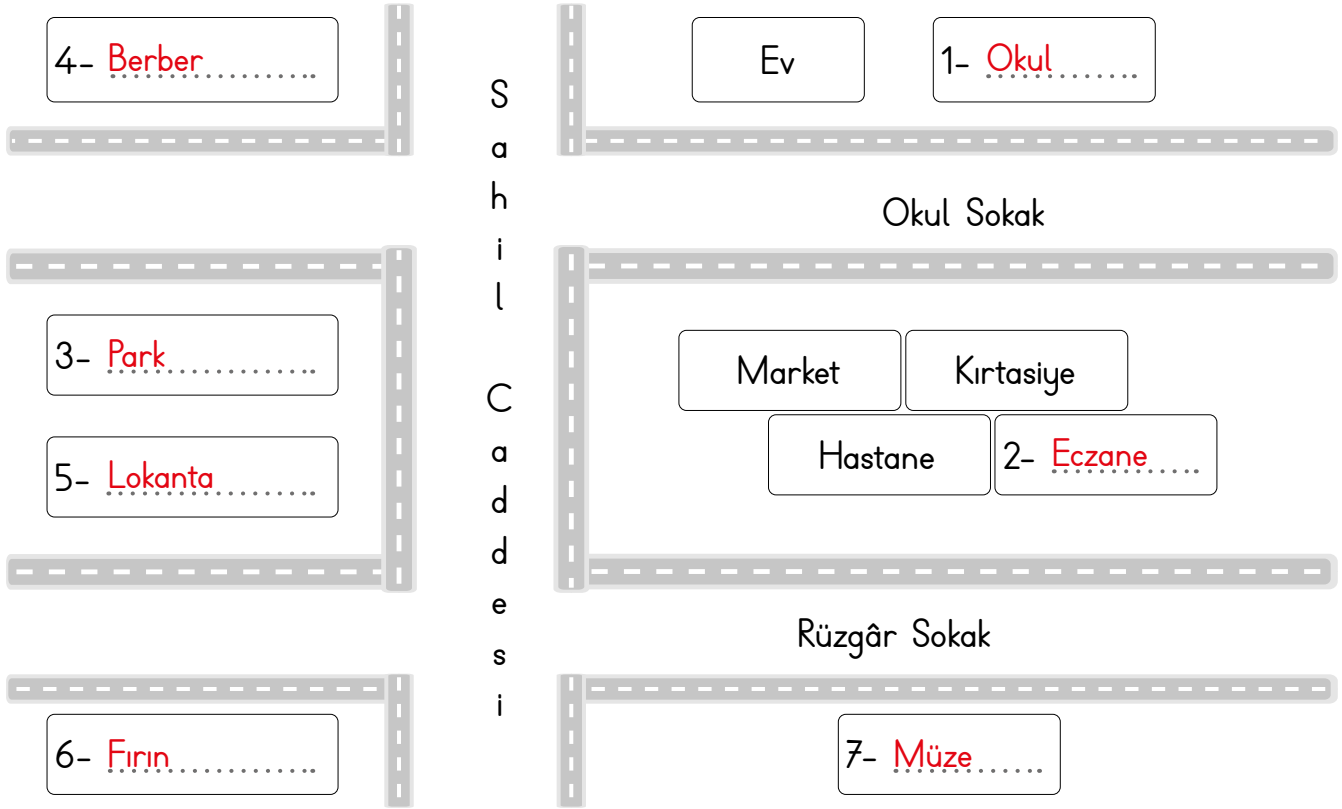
4- Berber..........

Ev

1- Okul........

Sahil Caddesi

Okul Sokak

3- Park............

Market

Kırtasiye

5- Lokanta.........

Hastane

2- Eczane.....

Rüzgâr Sokak

6- Fırın...........

7- Müze......